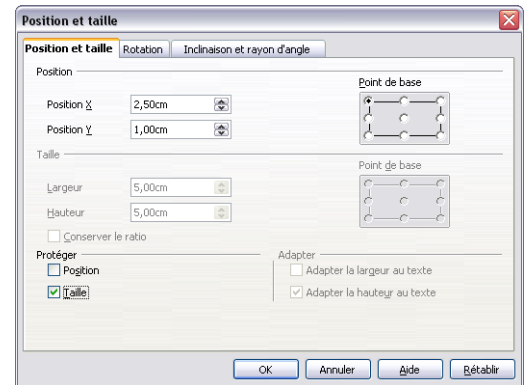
Position et taille

Position et taille | Rotation | Inclinaison et rayon d'angle

Position

Position X 2,50cm

Position Y 1,00cm

Point de base

Taille

Largeur 5,00cm

Hauteur 5,00cm

Point de base

Conserver le ratio

Protéger

Position

Taille

Adapter

Adapter la largeur au texte

Adapter la hauteur au texte

OK | Annuler | Aide | Rétablir